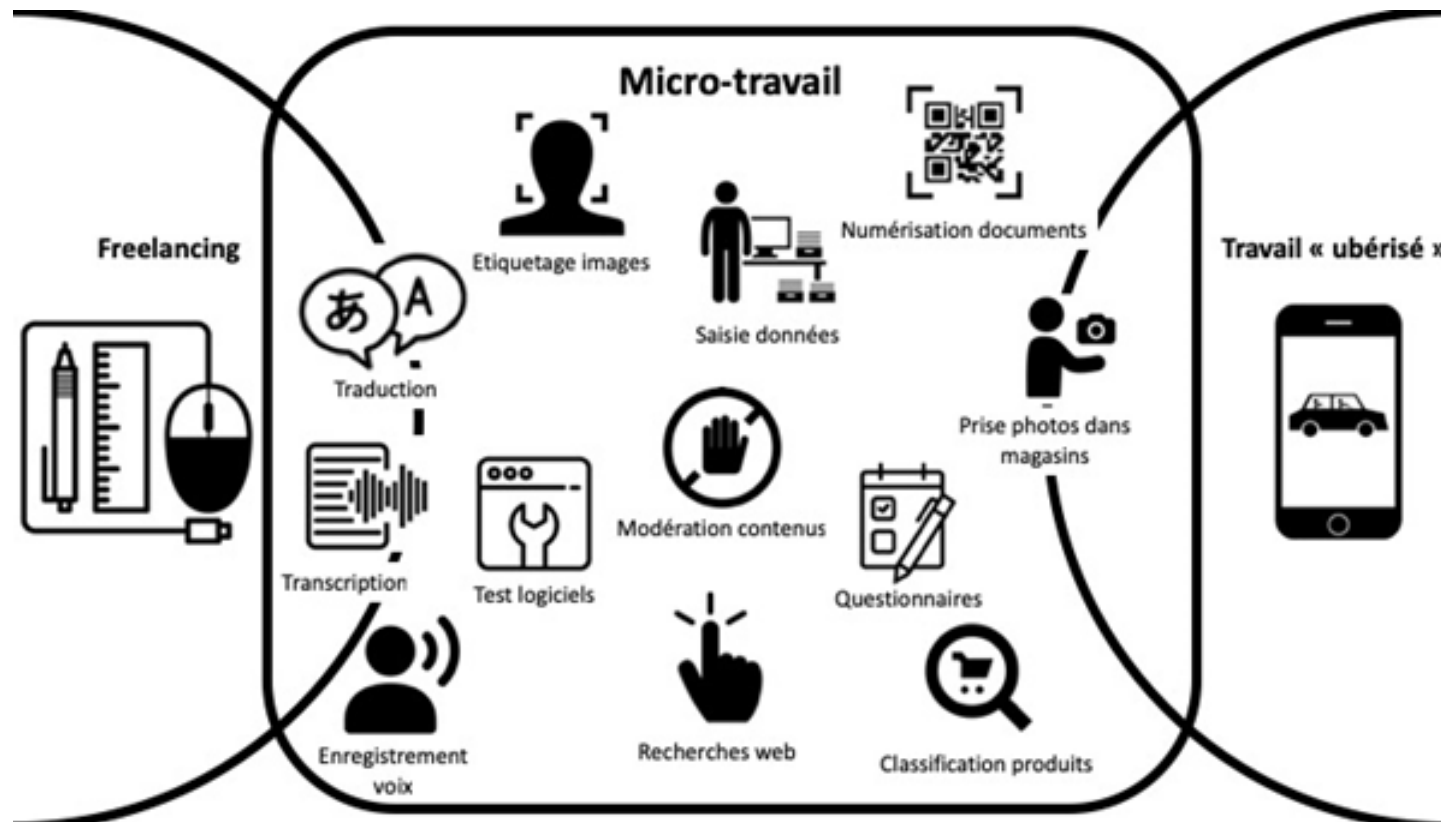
Micro-travail

Freelancing

Etiquetage images

Numérisation documents

Travail « ubérisé »

Saisie données

Traduction

Prise photos dans magasins

Modération contenus

Transcription

Test logiciels

Questionnaires

Enregistrement voix

Recherches web

Classification produits